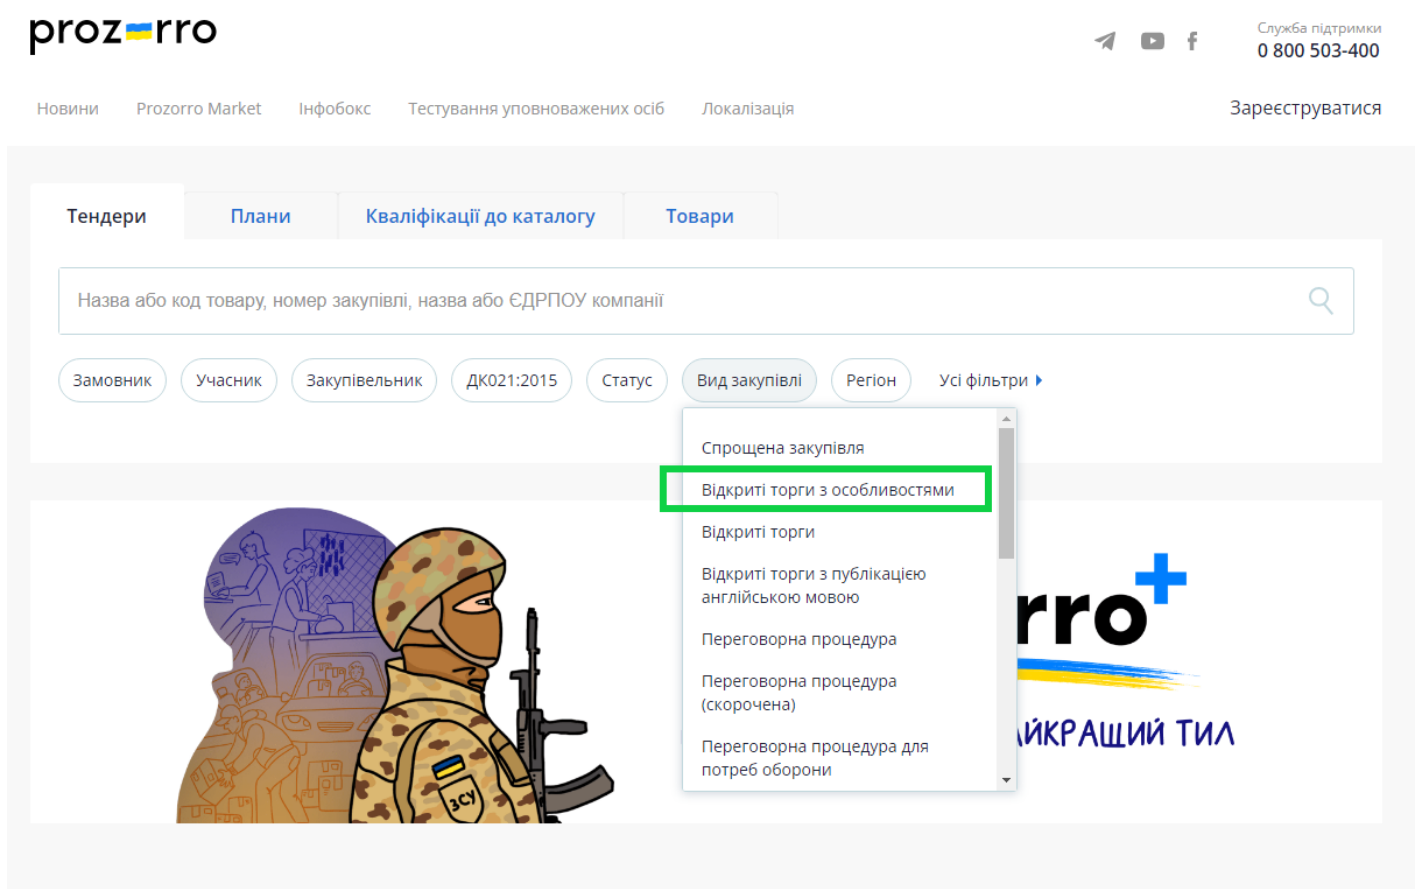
prozorro

Служба підтримки
0 800 503-400

Новини Prozorro Market Інфобокс Тестування уповноважених осіб Локалізація

Зареєструватися

Тендери | Плани | Кваліфікації до каталогу | Товари

Назва або код товару, номер закупівлі, назва або ЄДРПОУ компанії

Замовник | Учасник | Закупівельник | ДК021:2015 | Статус | Вид закупівлі | Регіон | Усі фільтри

Спрощена закупівля
Відкриті торги з особливостями
Відкриті торги
Відкриті торги з публікацією англійською мовою
Переговорна процедура
Переговорна процедура (скорочена)
Переговорна процедура для потреб оборони

ЗСУ

rro

ЙКРАЩИЙ ТИЛ